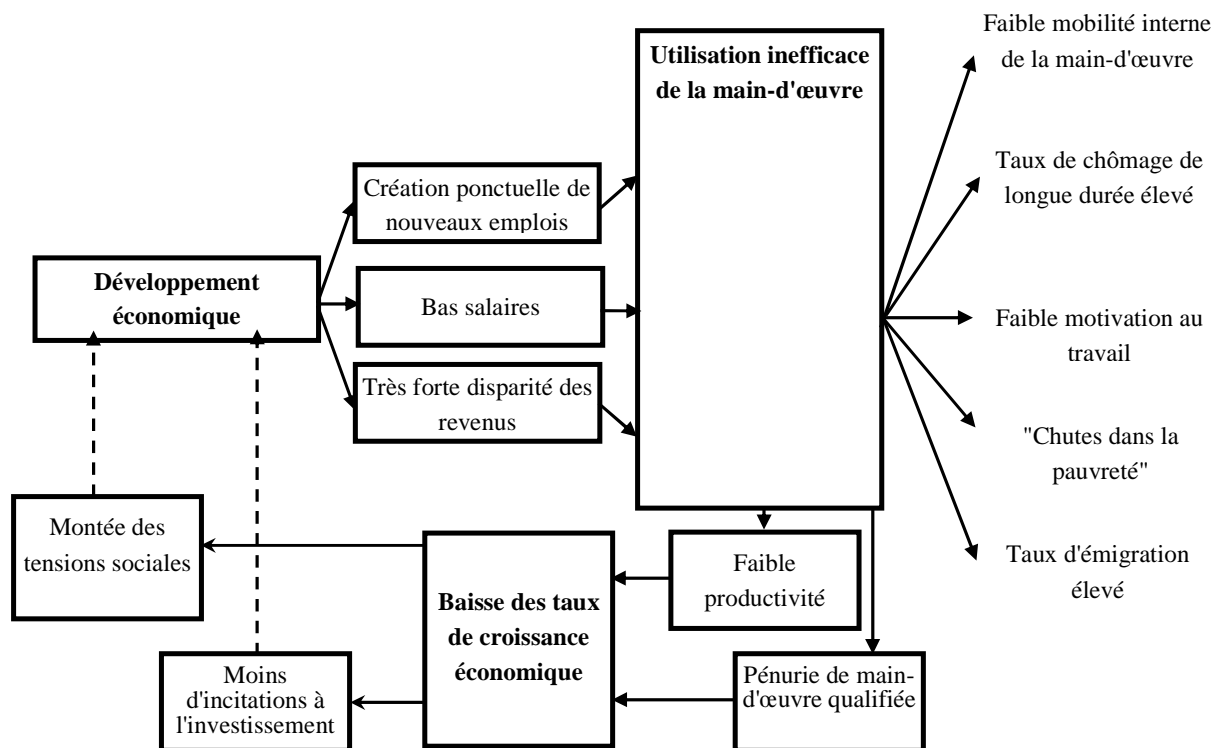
Développement économique

Création ponctuelle de nouveaux emplois

Bas salaires

Très forte disparité des revenus

Utilisation inefficace de la main-d'œuvre

Faible mobilité interne de la main-d'œuvre

Taux de chômage de longue durée élevé

Faible motivation au travail

"Chutes dans la pauvreté"

Taux d'émigration élevé

Montée des tensions sociales

Baisse des taux de croissance économique

Faible productivité

Moins d'incitations à l'investissement

Pénurie de main-d'œuvre qualifiée